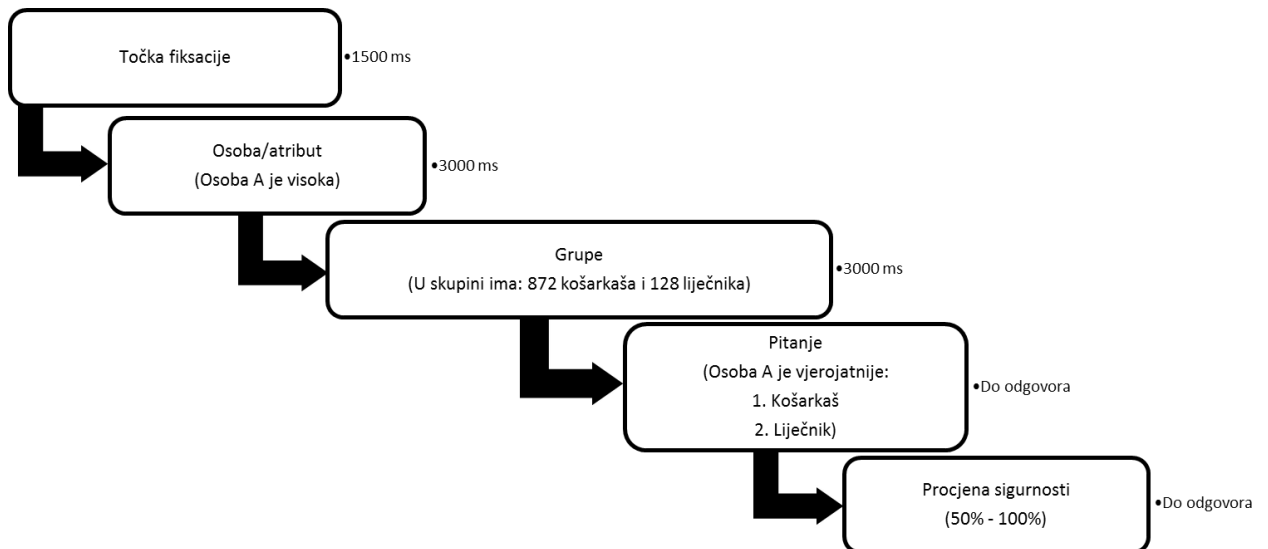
Točka fiksacije

•1500 ms

Osoba/atribut
(Osoba A je visoka)

•3000 ms

Grupe
(U skupini ima: 872 košarkaša i 128 liječnika)

•3000 ms

Pitanje
(Osoba A je vjerojatnije:
1. Košarkaš
2. Liječnik)

•Do odgovora

Procjena sigurnosti
(50% - 100%)

•Do odgovora